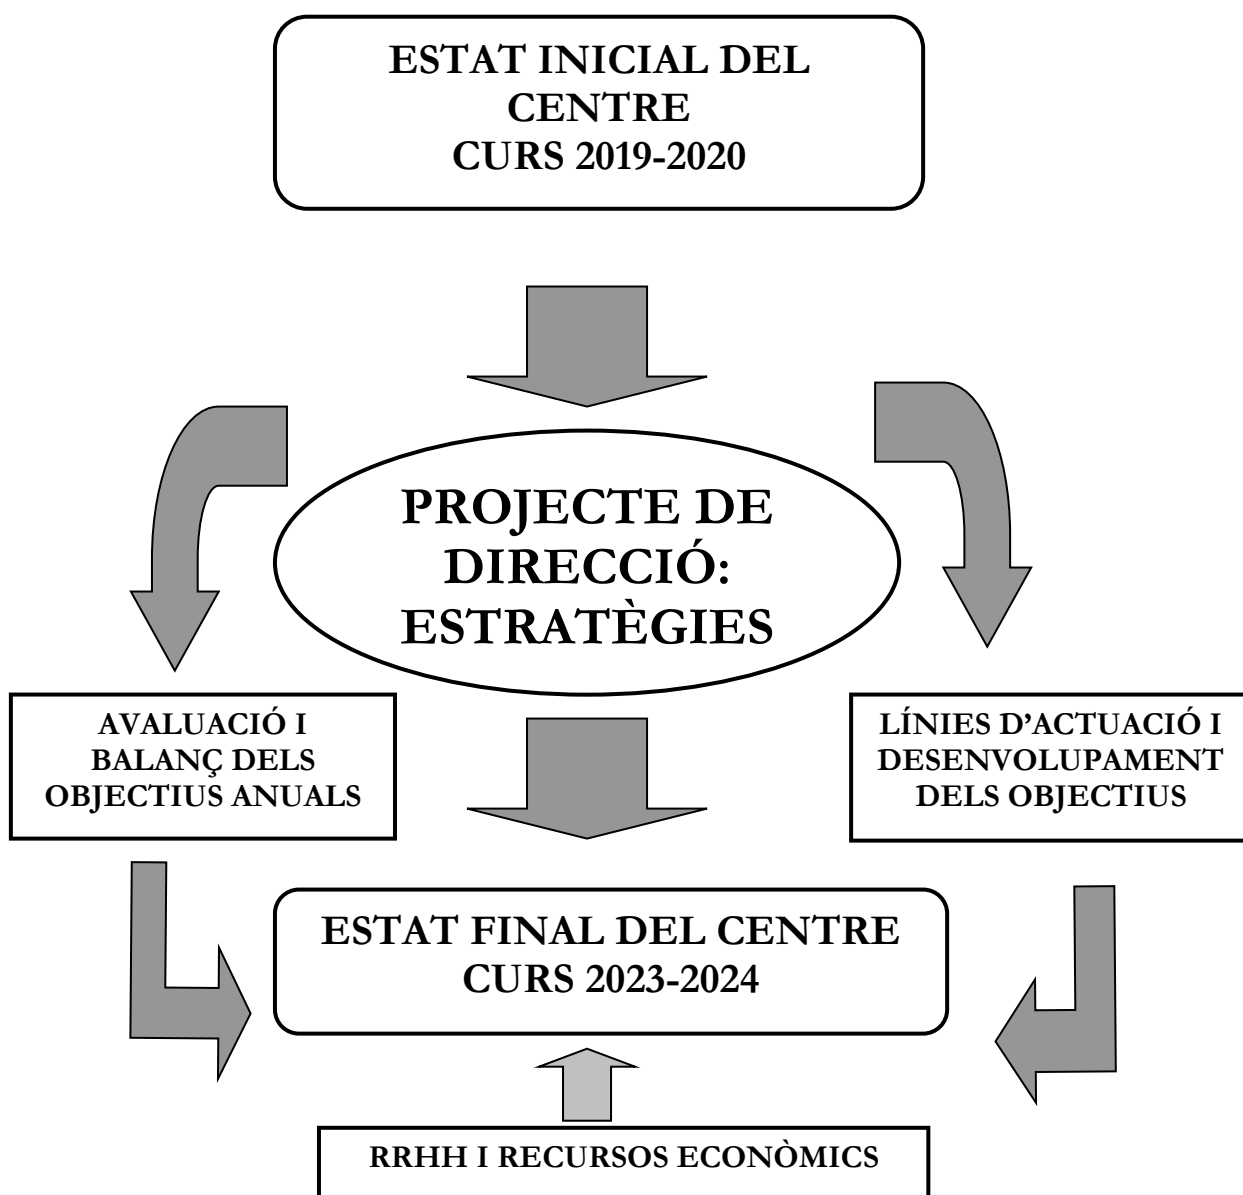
ESTAT INICIAL DEL CENTRE
CURS 2019-2020

PROJECTE DE DIRECCIÓ: ESTRATÈGIES

AVALUACIÓ I BALANÇ DELS OBJECTIUS ANUALS

LÍNIES D'ACTUACIÓ I DESENVOLUPAMENT DELS OBJECTIUS

ESTAT FINAL DEL CENTRE
CURS 2023-2024

RRHH I RECURSOS ECONÒMICS